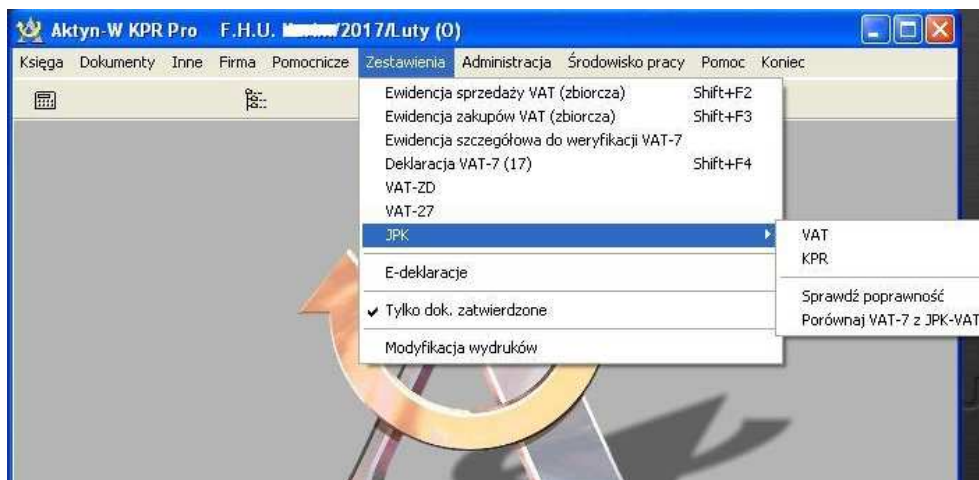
Aktyn-W KPR Pro F.H.U. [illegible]/2017/Luty (0)

Księga Dokumenty Inne Firma Pomocnicze Zestawienia Administracja Środowisko pracy Pomoc Koniec

Ewidencja sprzedaży VAT (zbiorcza) Shift+F2
Ewidencja zakupów VAT (zbiorcza) Shift+F3
Ewidencja szczegółowa do weryfikacji VAT-7
Deklaracja VAT-7 (17) Shift+F4
VAT-ZD
VAT-27
JPK
E-deklaracje
Tylko dok. zatwierdzone
Modyfikacja wydruków

VAT
KPR
Sprawdź poprawność
Porównaj VAT-7 z JPK-VAT